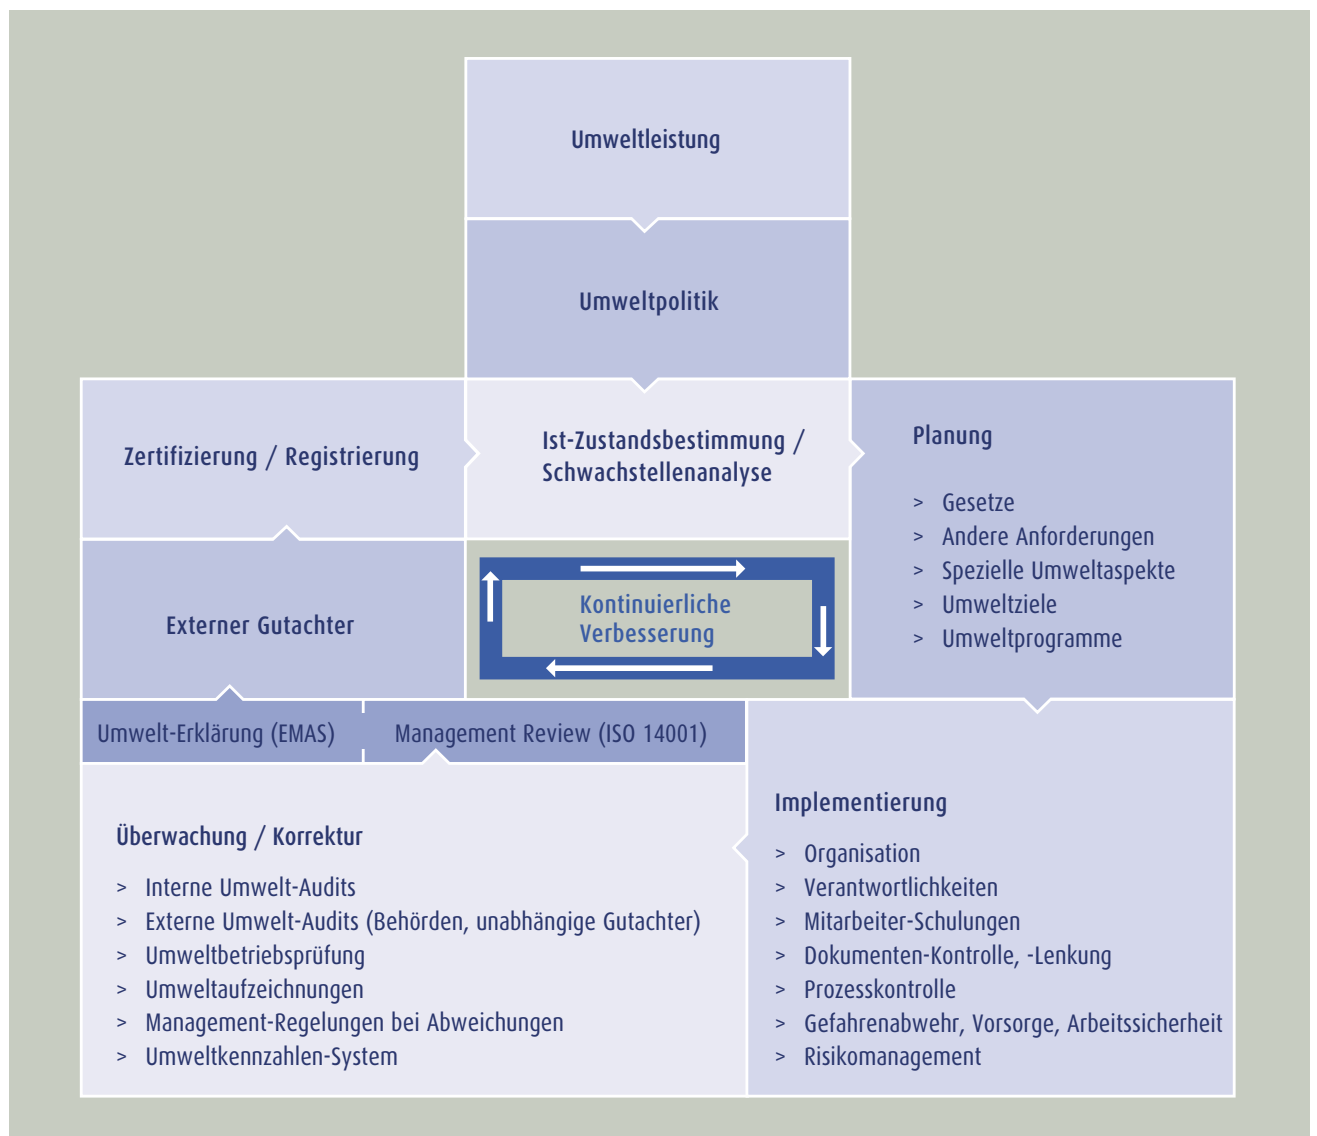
Umweltleistung

Umweltpolitik

Zertifizierung / Registrierung

Ist-Zustandsbestimmung / Schwachstellenanalyse

Planung

> Gesetze
> Andere Anforderungen
> Spezielle Umweltaspekte
> Umweltziele
> Umweltprogramme

Externer Gutachter

Kontinuierliche Verbesserung

Umwelt-Erklärung (EMAS)

Management Review (ISO 14001)

Implementierung

> Organisation
> Verantwortlichkeiten
> Mitarbeiter-Schulungen
> Dokumenten-Kontrolle, -Lenkung
> Prozesskontrolle
> Gefahrenabwehr, Vorsorge, Arbeitssicherheit
> Risikomanagement

Überwachung / Korrektur

> Interne Umwelt-Audits
> Externe Umwelt-Audits (Behörden, unabhängige Gutachter)
> Umweltbetriebsprüfung
> Umweltaufzeichnungen
> Management-Regelungen bei Abweichungen
> Umweltkennzahlen-System